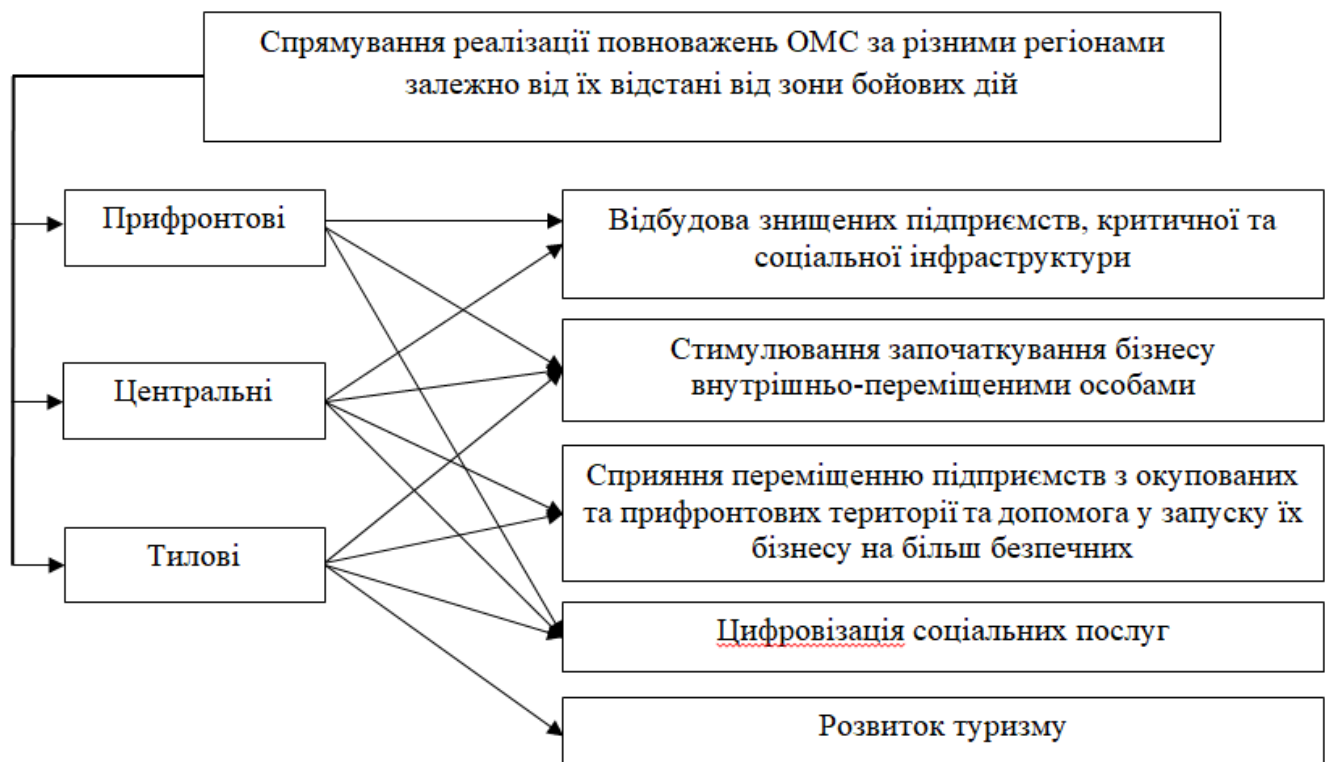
Спрямування реалізації повноважень ОМС за різними регіонами залежно від їх відстані від зони бойових дій

Прифронтові

Центральні

Тилові

Відбудова знищених підприємств, критичної та соціальної інфраструктури

Стимулювання започаткування бізнесу внутрішньо-переміщеними особами

Сприяння переміщенню підприємств з окупованих та прифронтових територіï та допомога у запуску їх бізнесу на більш безпечних

Цифровізація соціальних послуг

Розвиток туризму